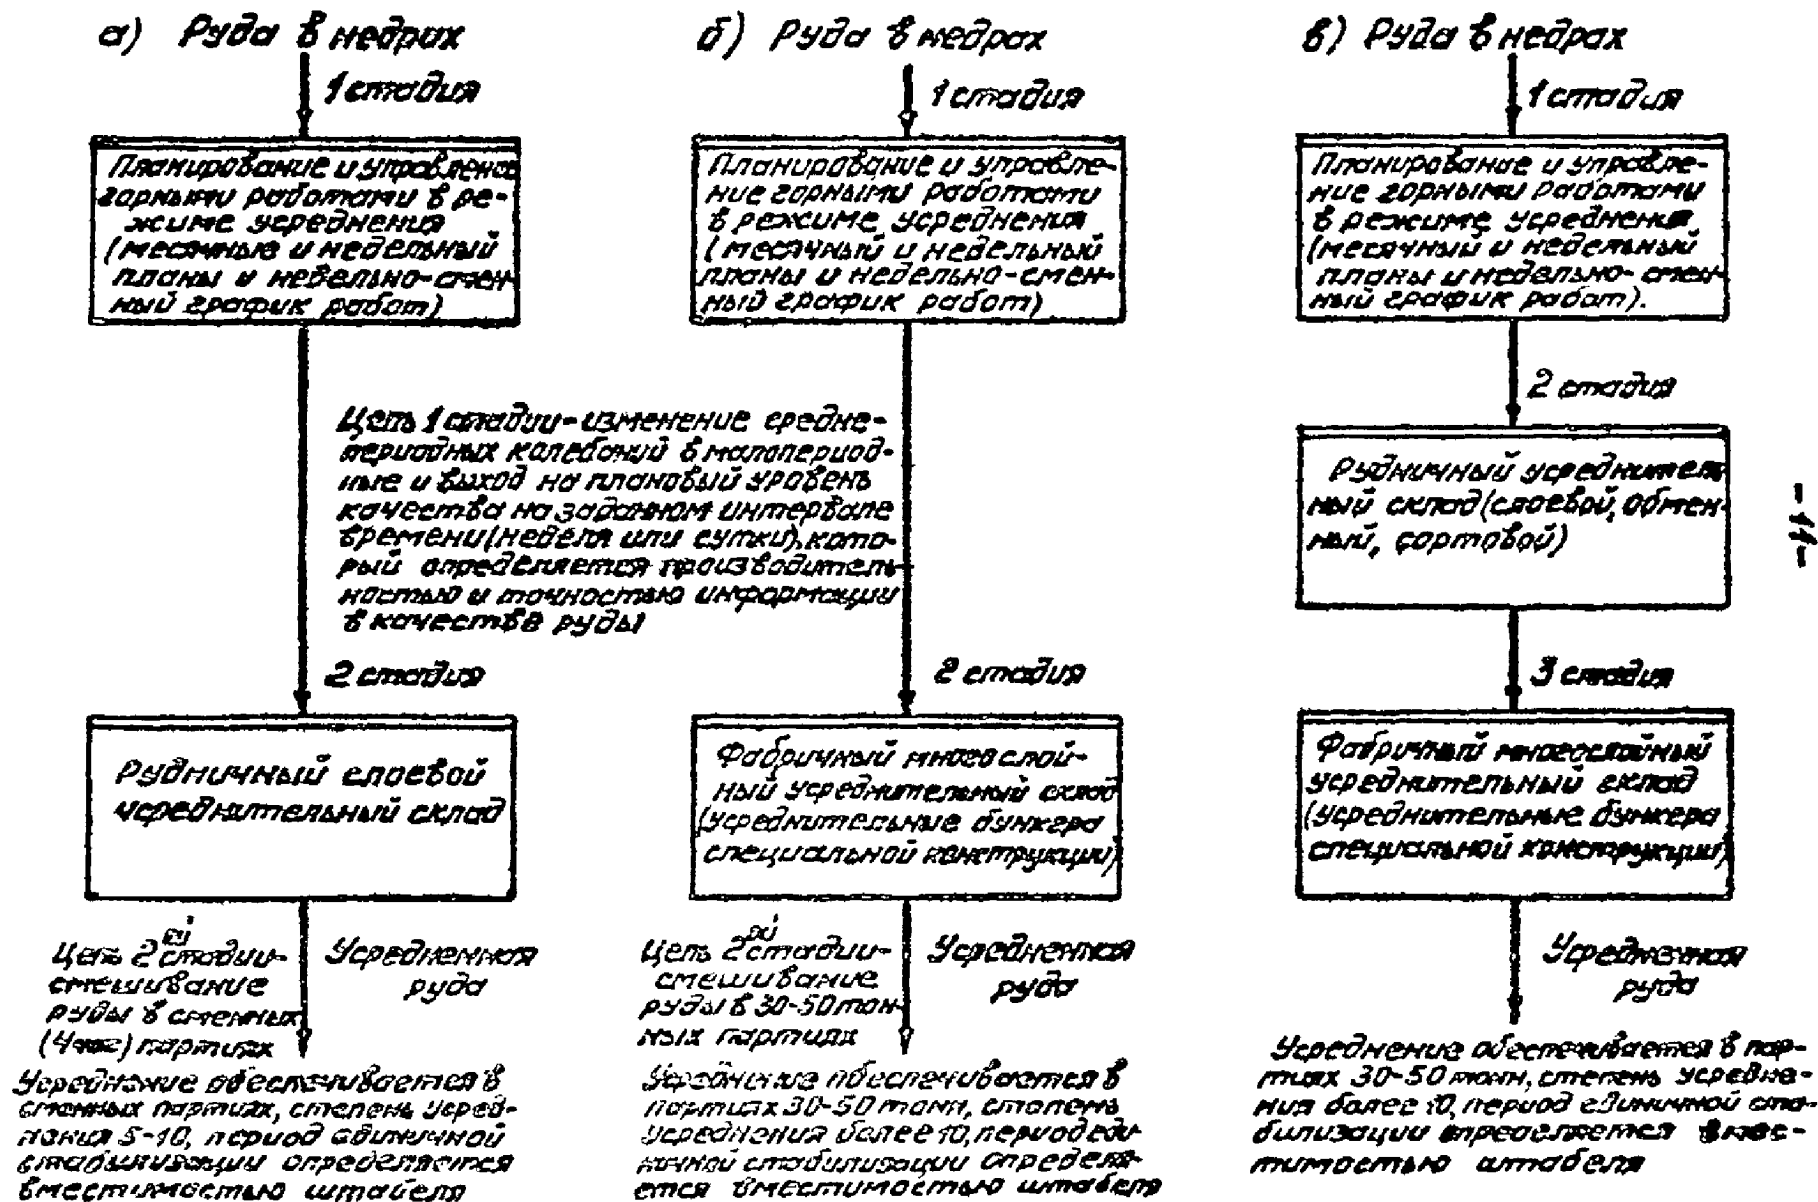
а) Руда в недрах

1 стадия

Планирование и управление горными работами в режиме усреднения (месячные и недельный планы и недельно-сменный график работ)

Цель 1 стадии - изменение среднепериодных колебаний в малопериодные и выход на плановый уровень качества на заданном интервале времени (неделя или сутки), который определяется производительностью и точностью информации в качестве руды

2 стадия

Рудничный слоевой усреднительный склад

Цель 2$^{ой}$ стадии - смешивание руды в сменных (4час) партиях

Усредненная руда

Усреднение обеспечивается в сменных партиях, степень усреднения 5-10, период единичной стабилизации определяется вместимостью штабеля

б) Руда в недрах

1 стадия

Планирование и управление горными работами в режиме усреднения (месячный и недельный планы и недельно-сменный график работ)

2 стадия

Фабричный многослойный усреднительный склад (усреднительные бункера специальной конструкции)

Цель 2$^{ой}$ стадии - смешивание руды в 30-50 тонных партиях

Усредненная руда

Усреднение обеспечивается в партиях 30-50 тонн, степень усреднения более 10, период единичной стабилизации определяется вместимостью штабеля

в) Руда в недрах

1 стадия

Планирование и управление горными работами в режиме усреднения (месячный и недельный планы и недельно-сменный график работ).

2 стадия

Рудничный усреднительный склад (слоевой, обменный, сортовой)

3 стадия

Фабричный многослойный усреднительный склад (усреднительные бункера специальной конструкции)

Усредненная руда

Усреднение обеспечивается в партиях 30-50 тонн, степень усреднения более 10, период единичной стабилизации определяется вместимостью штабеля

- 11 -